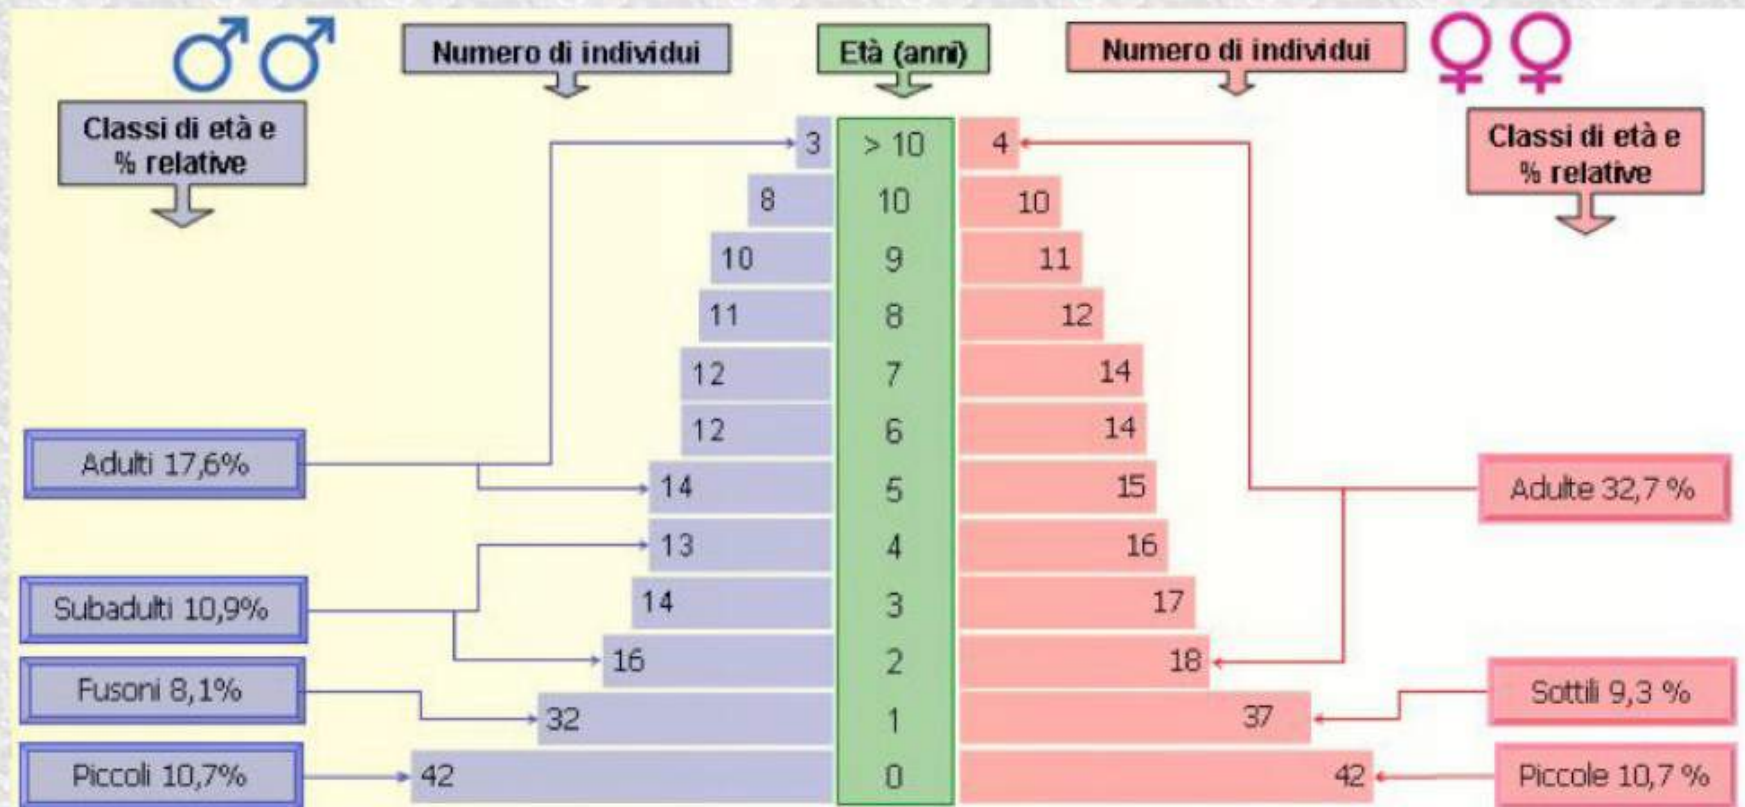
♂♂

Numero di individui

Età (anni)

Numero di individui

♀♀

Classi di età e % relative

Classi di età e % relative

| Maschi | Età (anni) | Femmine |
|---|---|---|
| 3 | > 10 | 4 |
| 8 | 10 | 10 |
| 10 | 9 | 11 |
| 11 | 8 | 12 |
| 12 | 7 | 14 |
| 12 | 6 | 14 |
| 14 | 5 | 15 |
| 13 | 4 | 16 |
| 14 | 3 | 17 |
| 16 | 2 | 18 |
| 32 | 1 | 37 |
| 42 | 0 | 42 |

Adulti 17,6%

Subadulti 10,9%

Fusoni 8,1%

Piccoli 10,7%

Adulte 32,7 %

Sottili 9,3 %

Piccole 10,7 %